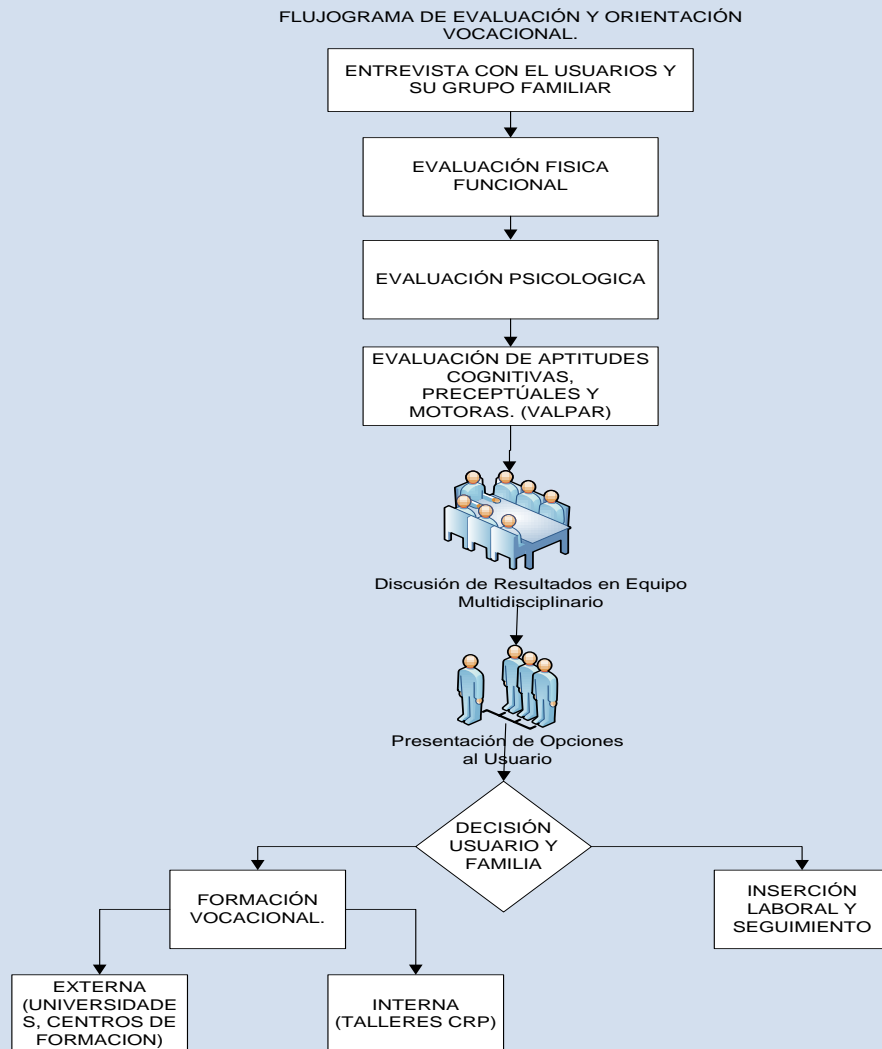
FLUJOGRAMA DE EVALUACIÓN Y ORIENTACIÓN VOCACIONAL.

ENTREVISTA CON EL USUARIOS Y SU GRUPO FAMILIAR

EVALUACIÓN FISICA FUNCIONAL

EVALUACIÓN PSICOLOGICA

EVALUACIÓN DE APTITUDES COGNITIVAS, PRECEPTÚALES Y MOTORAS. (VALPAR)

Discusión de Resultados en Equipo Multidisciplinario

Presentación de Opciones al Usuario

DECISIÓN USUARIO Y FAMILIA

FORMACIÓN VOCACIONAL.

INSERCIÓN LABORAL Y SEGUIMIENTO

EXTERNA (UNIVERSIDADES, CENTROS DE FORMACION)

INTERNA (TALLERES CRP)